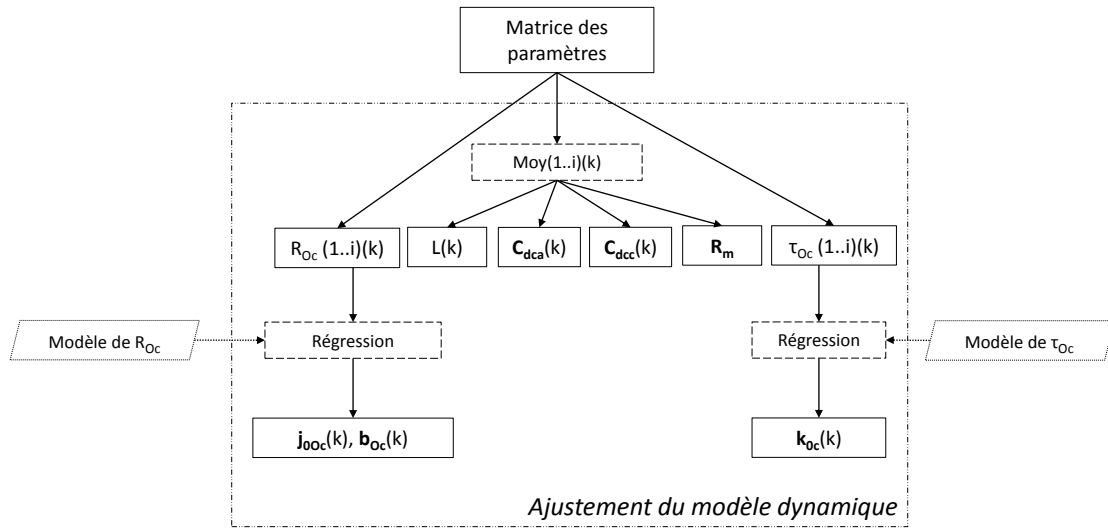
Matrice des paramètres

Moy(1..i)(k)

$R_{Oc}$ (1..i)(k)

L(k)

$\mathbf{C_{dca}}$(k)

$\mathbf{C_{dcc}}$(k)

$\mathbf{R_m}$

$\tau_{Oc}$ (1..i)(k)

Modèle de $R_{Oc}$

Régression

Régression

Modèle de $\tau_{Oc}$

$\mathbf{j_{0Oc}}$(k), $\mathbf{b_{Oc}}$(k)

$\mathbf{k_{0c}}$(k)

Ajustement du modèle dynamique